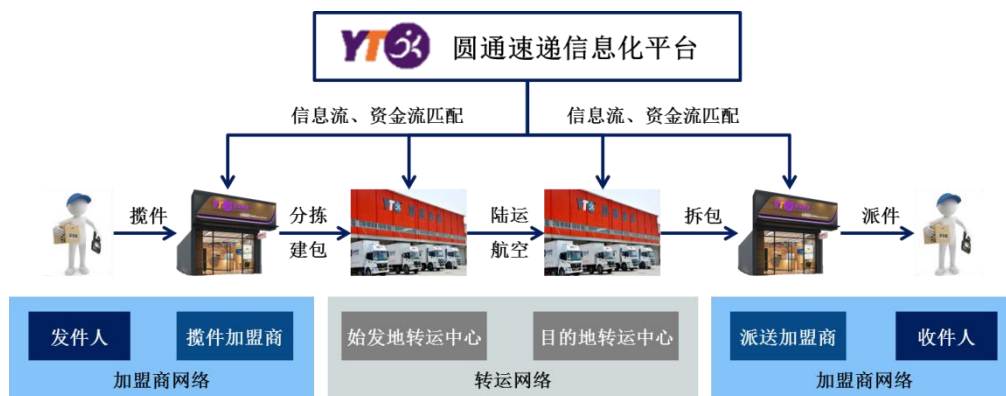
YTO 圆通速递信息化平台

信息流、资金流匹配

信息流、资金流匹配

揽件

分拣
建包

陆运
航空

拆包

派件

发件人

揽件加盟商

加盟商网络

始发地转运中心

目的地转运中心

转运网络

派送加盟商

收件人

加盟商网络